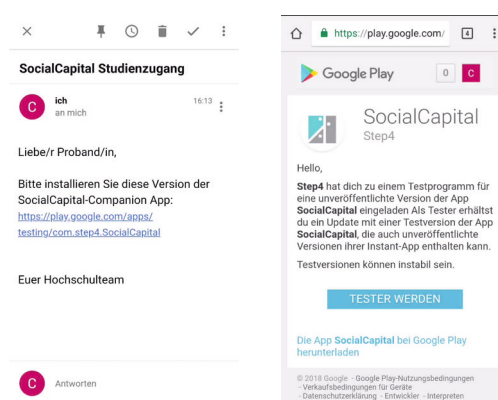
SocialCapital Studienzugang

C ich an mich 16:13

Liebe/r Proband/in,

Bitte installieren Sie diese Version der SocialCapital-Companion App: https://play.google.com/apps/testing/com.step4.SocialCapital

Euer Hochschulteam

C Antworten

https://play.google.com/ 4

Google Play 0 C

SocialCapital
Step4

Hello,

Step4 hat dich zu einem Testprogramm für eine unveröffentlichte Version der App SocialCapital eingeladen Als Tester erhältst du ein Update mit einer Testversion der App SocialCapital, die auch unveröffentlichte Versionen ihrer Instant-App enthalten kann.

Testversionen können instabil sein.

TESTER WERDEN

Die App SocialCapital bei Google Play herunterladen

© 2018 Google · Google Play-Nutzungsbedingungen · Verkaufsbedingungen für Geräte · Datenschutzerklärung · Entwickler · Interpreten